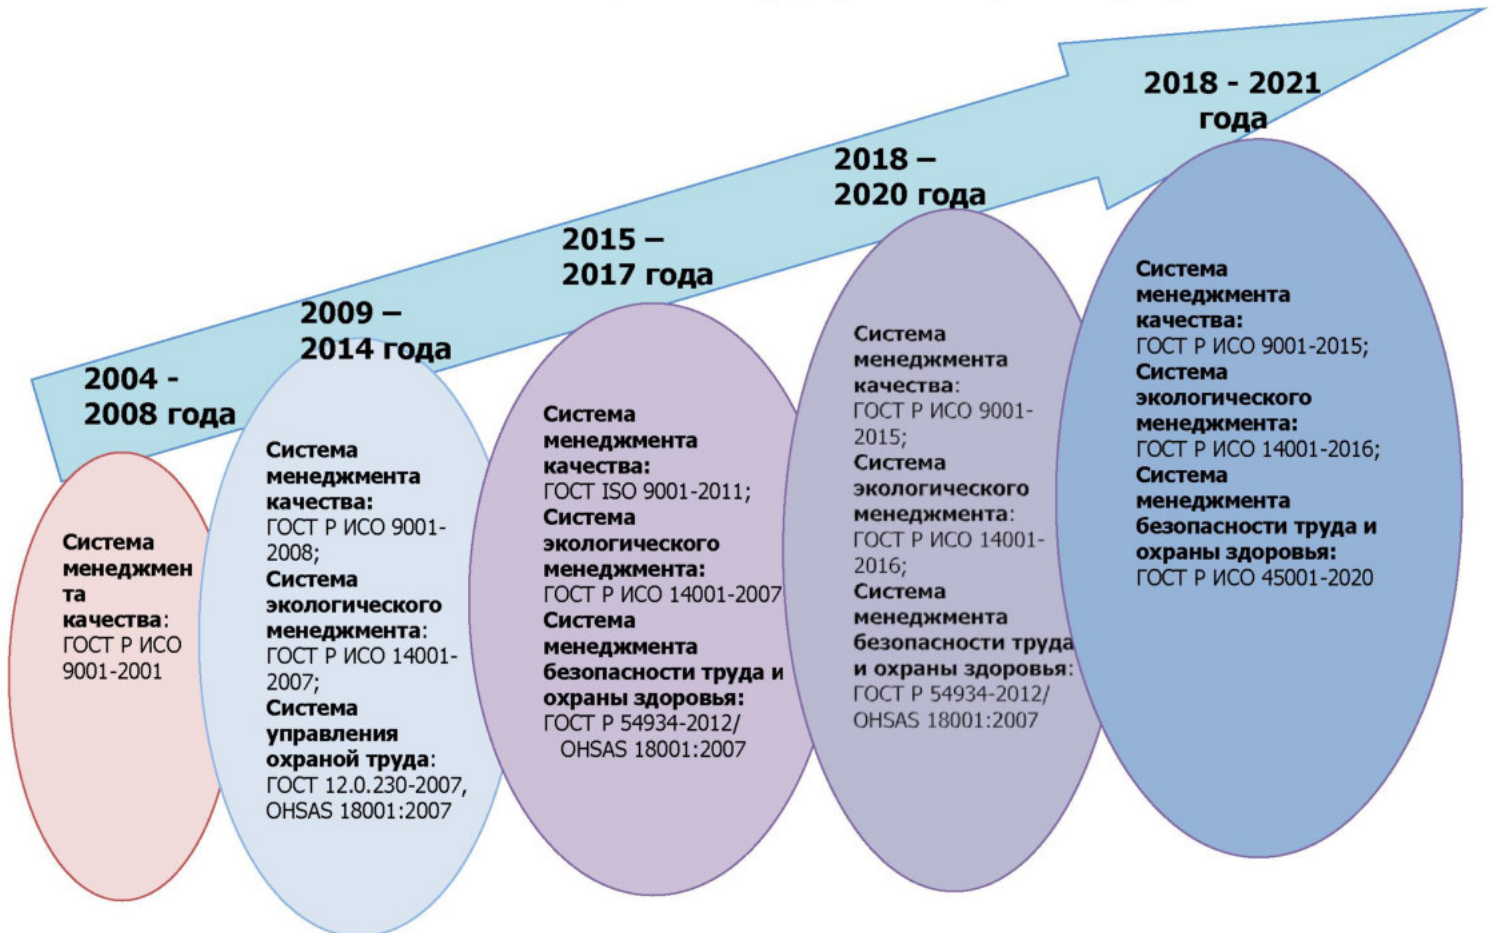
2004 - 2008 года

Система менеджмента качества: ГОСТ Р ИСО 9001-2001

2009 – 2014 года

Система менеджмента качества: ГОСТ Р ИСО 9001-2008; Система экологического менеджмента: ГОСТ Р ИСО 14001-2007; Система управления охраной труда: ГОСТ 12.0.230-2007, OHSAS 18001:2007

2015 – 2017 года

Система менеджмента качества: ГОСТ ISO 9001-2011; Система экологического менеджмента: ГОСТ Р ИСО 14001-2007 Система менеджмента безопасности труда и охраны здоровья: ГОСТ Р 54934-2012/ OHSAS 18001:2007

2018 – 2020 года

Система менеджмента качества: ГОСТ Р ИСО 9001-2015; Система экологического менеджмента: ГОСТ Р ИСО 14001-2016; Система менеджмента безопасности труда и охраны здоровья: ГОСТ Р 54934-2012/ OHSAS 18001:2007

2018 - 2021 года

Система менеджмента качества: ГОСТ Р ИСО 9001-2015; Система экологического менеджмента: ГОСТ Р ИСО 14001-2016; Система менеджмента безопасности труда и охраны здоровья: ГОСТ Р ИСО 45001-2020